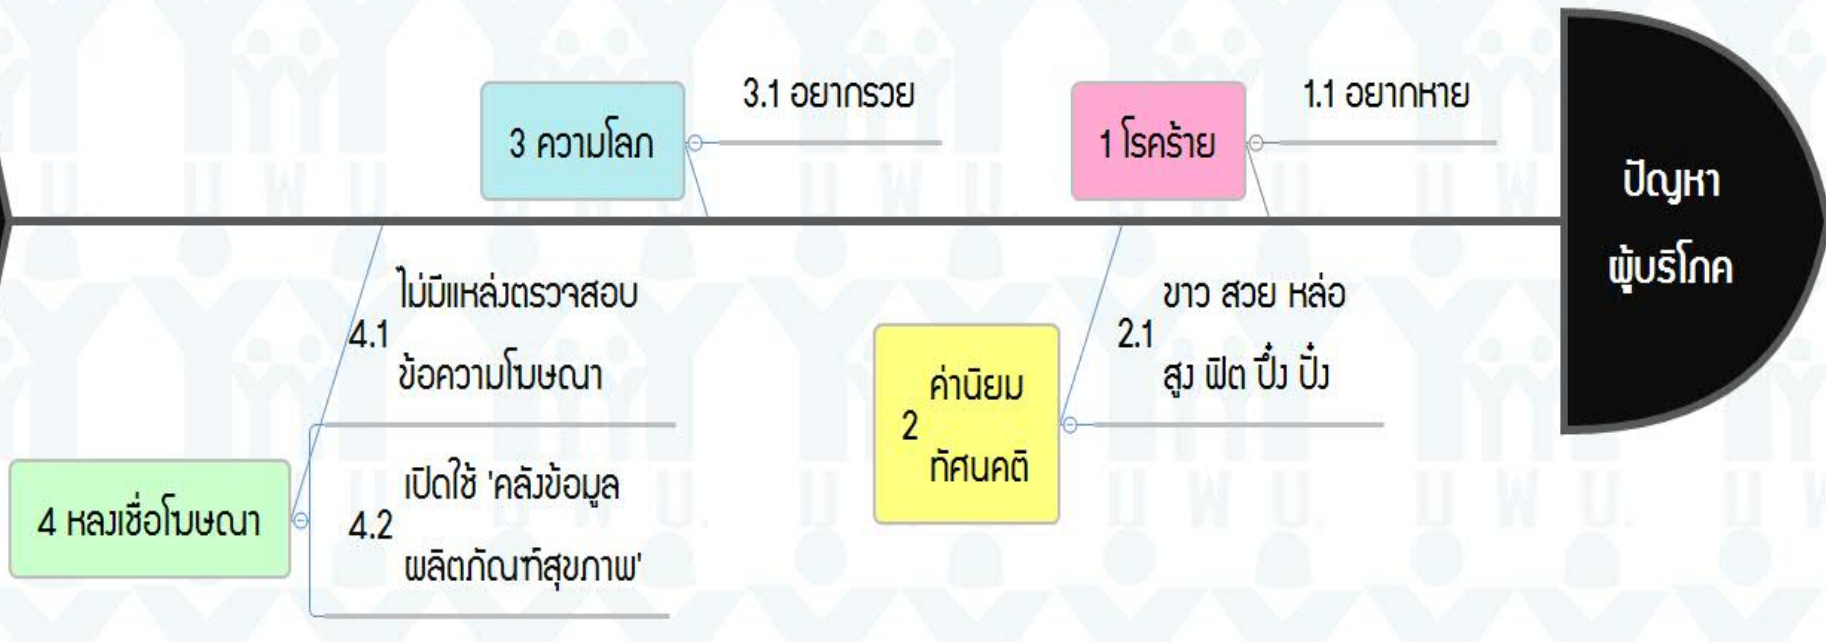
3 ความโลภ

3.1 อยากรวย

1 โรคร้าย

1.1 อยากหาย

ปัญหา ผู้บริโภค

4.1 ไม่มีแหล่งตรวจสอบ ข้อความโฆษณา

2.1 ขาว สวย หล่อ สูง ฟิต ปึ๋ง ปั๋ง

2 ค่านิยม ทัศนคติ

4 หลงเชื่อโฆษณา

4.2 เปิดใช้ 'คลังข้อมูล ผลิตภัณฑ์สุขภาพ'

U W U